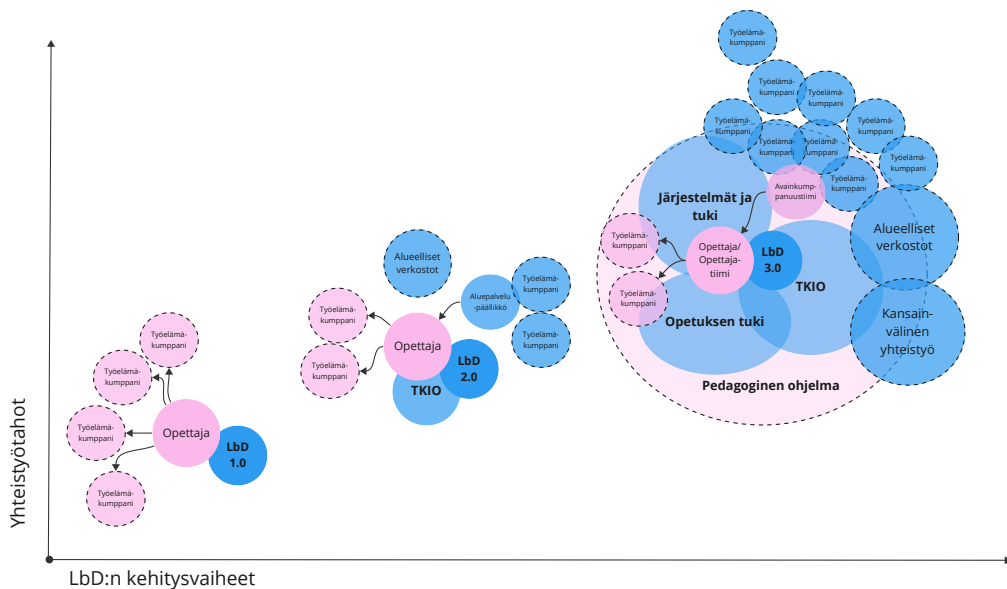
Työelämäkumppani

Työelämäkumppani

Työelämäkumppani

Työelämäkumppani

Työelämäkumppani

Työelämäkumppani

Työelämäkumppani

Työelämäkumppani

Työelämäkumppani

Työelämäkumppani

Järjestelmät ja tuki

Avainkumppanuustiimi

Työelämäkumppani

Opettaja/ Opettajatiimi

LbD 3.0

Alueelliset verkostot

Työelämäkumppani

TKIO

Opetuksen tuki

Kansainvälinen yhteistyö

Pedagoginen ohjelma

Alueelliset verkostot

Työelämäkumppani

Aluepalvelupäällikkö

Työelämäkumppani

Työelämäkumppani

Opettaja

Työelämäkumppani

LbD 2.0

TKIO

Työelämäkumppani

Työelämäkumppani

Työelämäkumppani

Opettaja

LbD 1.0

Työelämäkumppani

Yhteistyötahot

LbD:n kehitysvaiheet